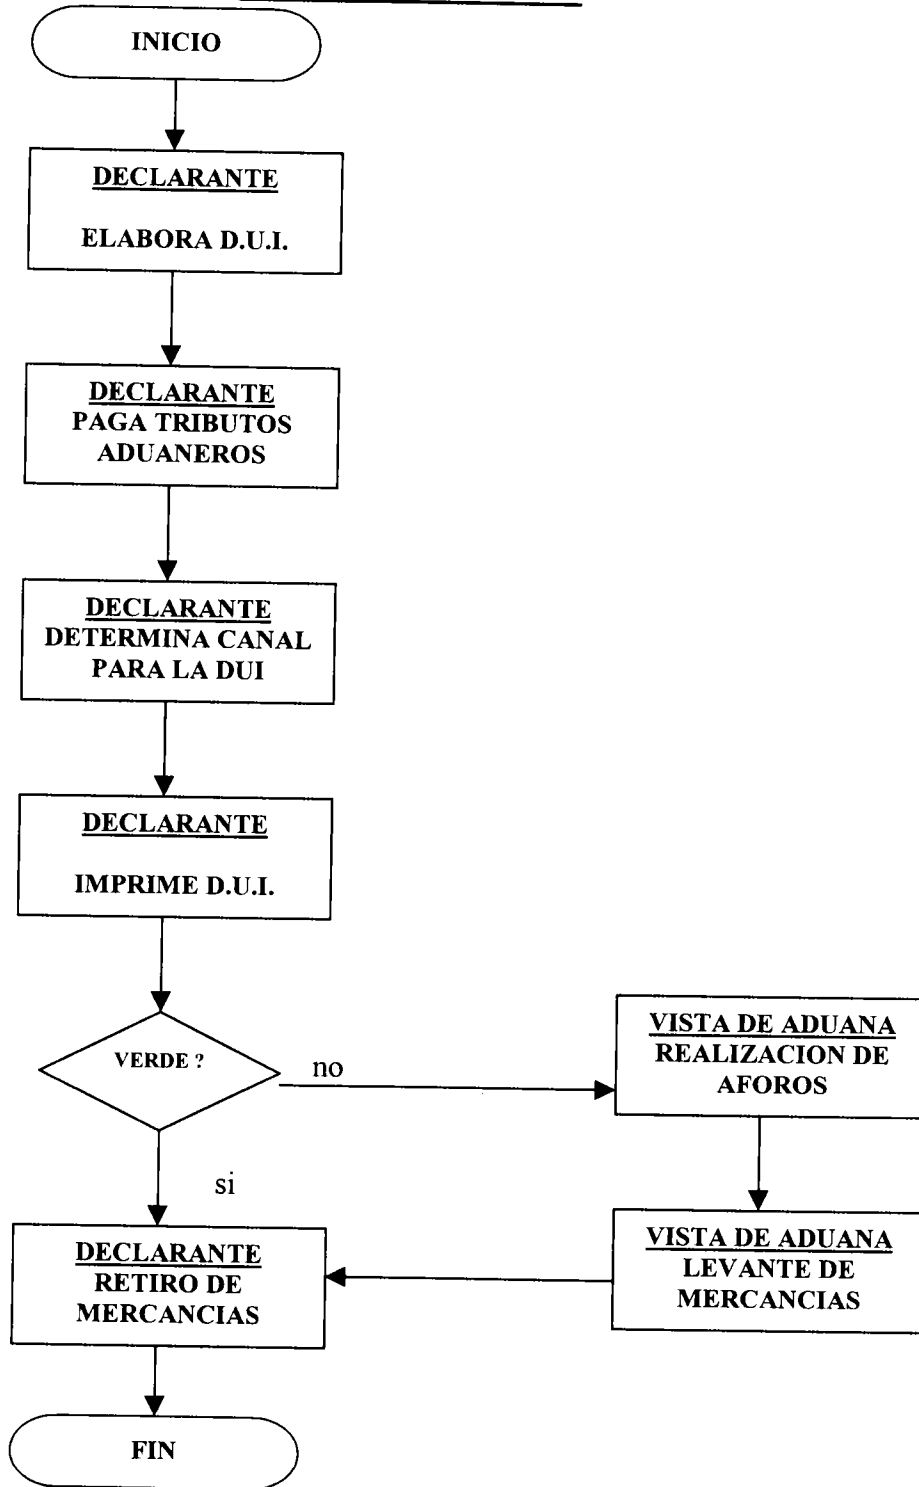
INICIO

DECLARANTE
ELABORA D.U.I.

DECLARANTE
PAGA TRIBUTOS ADUANEROS

DECLARANTE
DETERMINA CANAL PARA LA DUI

DECLARANTE
IMPRIME D.U.I.

VERDE ?

no

VISTA DE ADUANA
REALIZACION DE AFOROS

si

VISTA DE ADUANA
LEVANTE DE MERCANCIAS

DECLARANTE
RETIRO DE MERCANCIAS

FIN